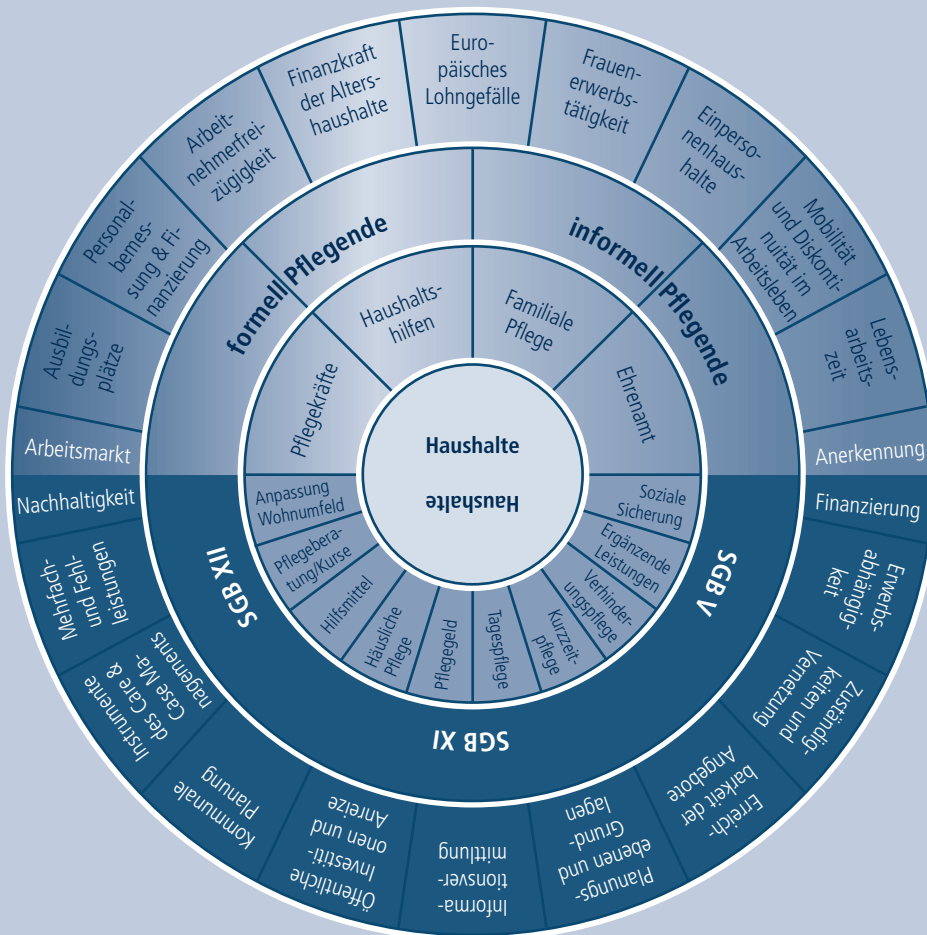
Haushalte

Haushalte

Pflegekräfte

Haushaltshilfen

Familiale Pflege

Ehrenamt

Soziale Sicherung

Ergänzende Leistungen

Verhinderungspflege

Kurzzeitpflege

Tagespflege

Pflegegeld

Häusliche Pflege

Hilfsmittel

Pflegeberatung/Kurse

Anpassung Wohnumfeld

formell Pflegende

informell Pflegende

SGB XII

SGB V

SGB XI

Arbeitsmarkt

Ausbildungsplätze

Personalbemessung & Finanzierung

Arbeitnehmerfreizügigkeit

Finanzkraft der Altershaushalte

Europäisches Lohngefälle

Frauenerwerbstätigkeit

Einpersonenhaushalte

Mobilität und Diskontinuität im Arbeitsleben

Lebensarbeitszeit

Anerkennung

Finanzierung

Erwerbsabhängigkeit

Zuständigkeiten und Vernetzung

Erreichbarkeit der Angebote

Planungsebenen und Grundlagen

Informationsvermittlung

Öffentliche Investitionen und Anreize

Kommunale Planung

Instrumente des Care & Case Managements

Mehrfach- und Fehlleistungen

Nachhaltigkeit